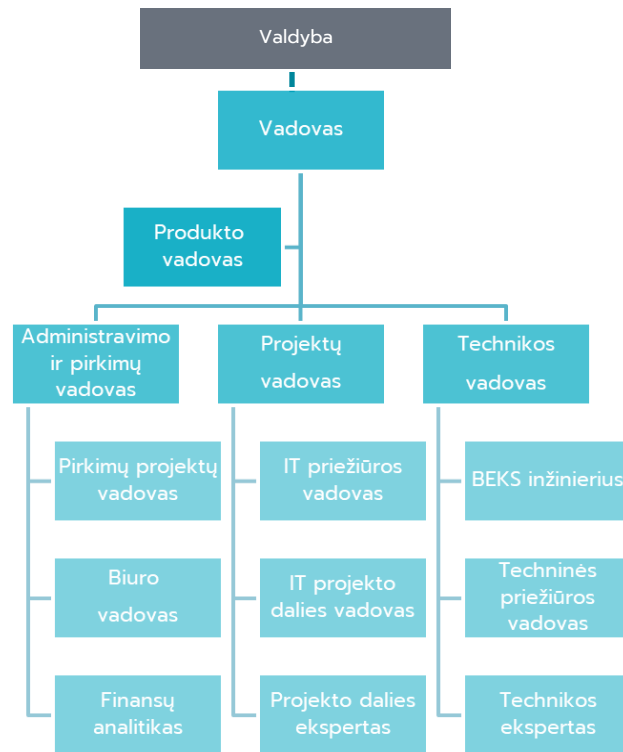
Valdyba

Vadovas

Produkto vadovas

Administravimo ir pirkimų vadovas

Pirkimų projektų vadovas

Biuro vadovas

Finansų analitikas

Projektų vadovas

IT priežiūros vadovas

IT projekto dalies vadovas

Projekto dalies ekspertas

Technikos vadovas

BEKS inžinierius

Techninės priežiūros vadovas

Technikos ekspertas